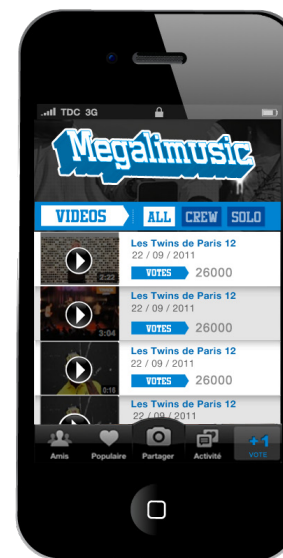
TDC 3G

Megalimusic

VIDEOS ALL CREW SOLO

2:22
Les Twins de Paris 12
22 / 09 / 2011
VOTES 26000

3:04
Les Twins de Paris 12
22 / 09 / 2011
VOTES 26000

0:16
Les Twins de Paris 12
22 / 09 / 2011
VOTES 26000

Les Twins de Paris 12
22 / 09 / 2011

Amis Populaire Partager Activité +1 VOTE